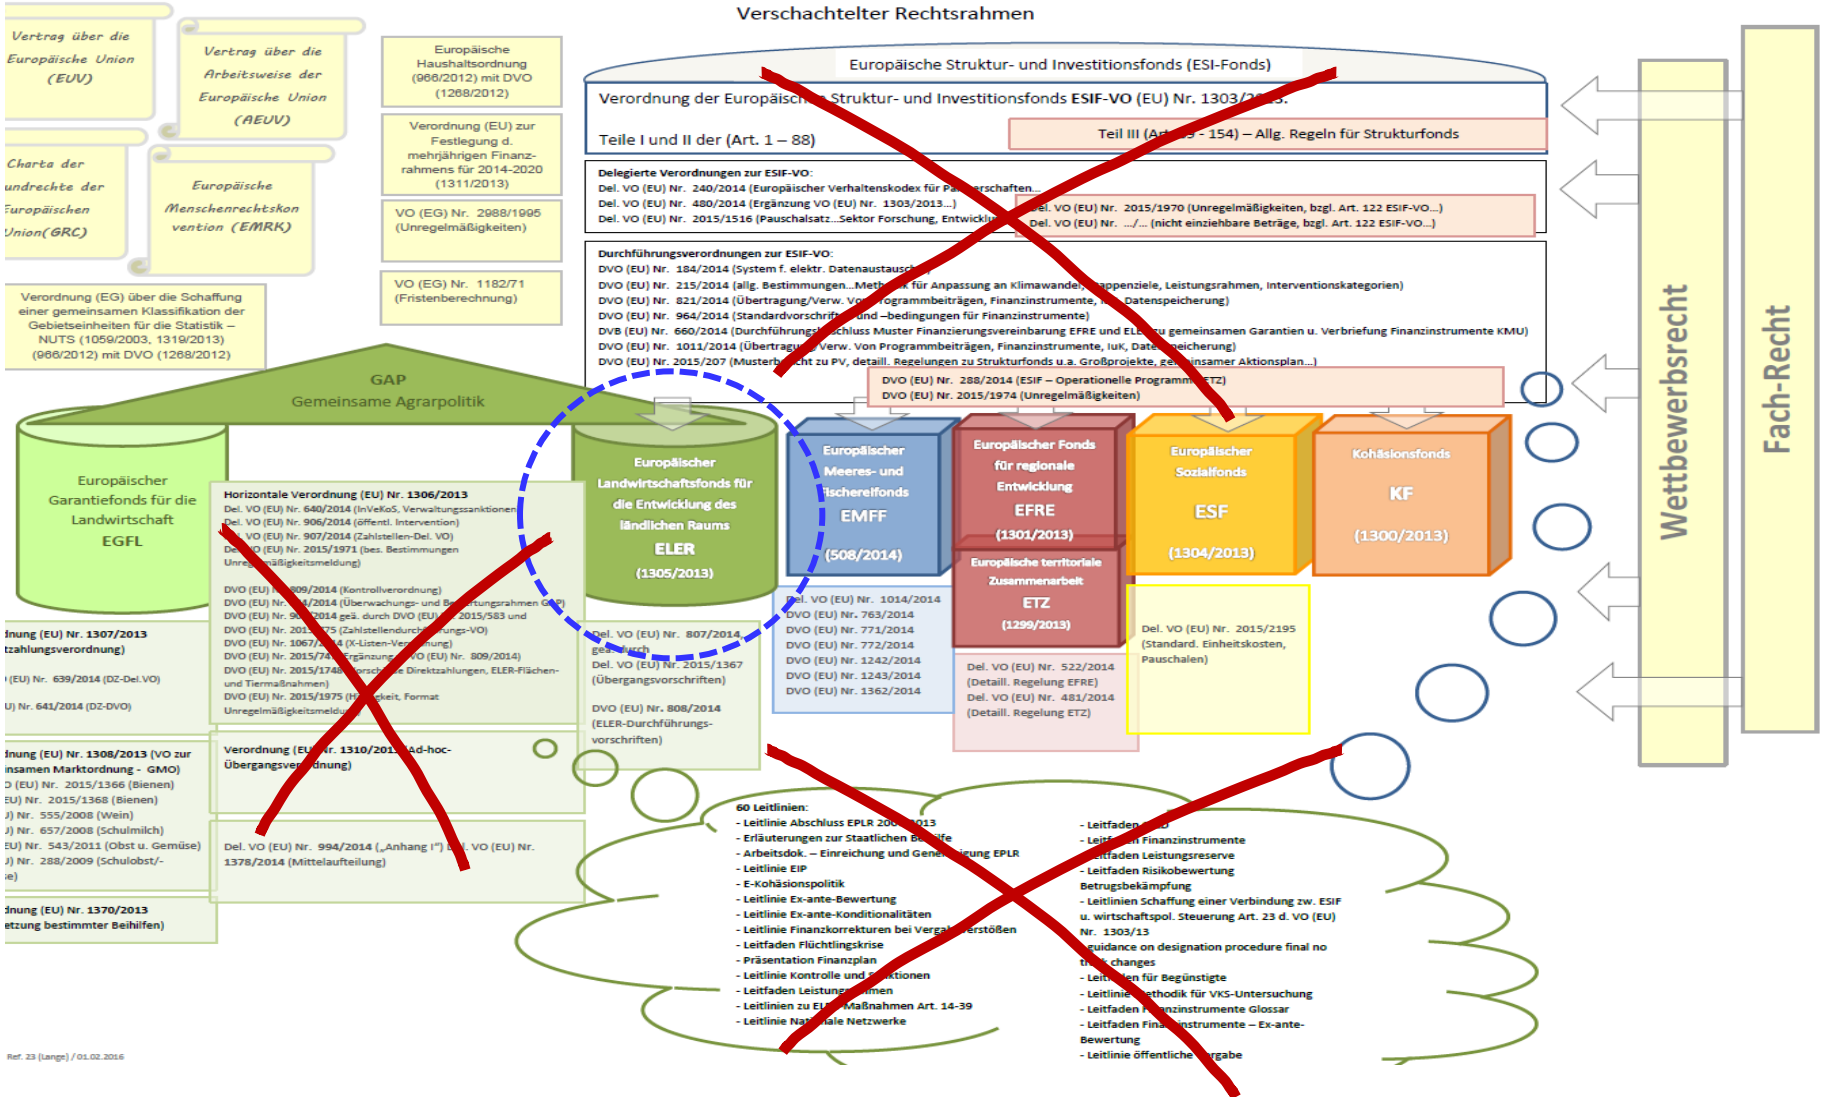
Verschachtelter Rechtsrahmen

Vertrag über die Europäische Union (EUV)

Vertrag über die Arbeitsweise der Europäische Union (AEUV)

Europäische Haushaltsordnung (966/2012) mit DVO (1268/2012)

Charta der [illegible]undrechte der Europäischen Union (GRC)

Europäische Menschenrechtskonvention (EMRK)

Verordnung (EU) zur Festlegung d. mehrjährigen Finanzrahmens für 2014-2020 (1311/2013)

VO (EG) Nr. 2988/1995 (Unregelmäßigkeiten)

VO (EG) Nr. 1182/71 (Fristenberechnung)

Verordnung (EG) über die Schaffung einer gemeinsamen Klassifikation der Gebietseinheiten für die Statistik – NUTS (1059/2003, 1319/2013) (966/2012) mit DVO (1268/2012)

Europäische Struktur- und Investitionsfonds (ESI-Fonds)

Verordnung der Europäischen Struktur- und Investitionsfonds ESIF-VO (EU) Nr. 1303/2013.

Teile I und II der (Art. 1 – 88)

Teil III (Art. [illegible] - 154) – Allg. Regeln für Strukturfonds

Delegierte Verordnungen zur ESIF-VO:
Del. VO (EU) Nr. 240/2014 (Europäischer Verhaltenskodex für Partnerschaften...
Del. VO (EU) Nr. 480/2014 (Ergänzung VO (EU) Nr. 1303/2013...)
Del. VO (EU) Nr. 2015/1516 (Pauschalsatz...Sektor Forschung, Entwicklung...
Del. VO (EU) Nr. 2015/1970 (Unregelmäßigkeiten, bzgl. Art. 122 ESIF-VO...)
Del. VO (EU) Nr. .../... (nicht einziehbare Beträge, bzgl. Art. 122 ESIF-VO...)

Durchführungsverordnungen zur ESIF-VO:
DVO (EU) Nr. 184/2014 (System f. elektr. Datenaustausch...
DVO (EU) Nr. 215/2014 (allg. Bestimmungen...Methodik für Anpassung an Klimawandel, Etappenziele, Leistungsrahmen, Interventionskategorien)
DVO (EU) Nr. 821/2014 (Übertragung/Verw. von Programmbeiträgen, Finanzinstrumente, ... Datenspeicherung)
DVO (EU) Nr. 964/2014 (Standardvorschriften und –bedingungen für Finanzinstrumente)
DVB (EU) Nr. 660/2014 (Durchführungsbeschluss Muster Finanzierungsvereinbarung EFRE und ELER zu gemeinsamen Garantien u. Verbriefung Finanzinstrumente KMU)
DVO (EU) Nr. 1011/2014 (Übertragung... Verw. Von Programmbeiträgen, Finanzinstrumente, IuK, Datenspeicherung)
DVO (EU) Nr. 2015/207 (Musterbericht zu PV, detaill. Regelungen zu Strukturfonds u.a. Großprojekte, gemeinsamer Aktionsplan...)
DVO (EU) Nr. 288/2014 (ESIF – Operationelle Programme ETZ)
DVO (EU) Nr. 2015/1974 (Unregelmäßigkeiten)

GAP
Gemeinsame Agrarpolitik

Europäischer Garantiefonds für die Landwirtschaft
EGFL

Horizontale Verordnung (EU) Nr. 1306/2013
Del. VO (EU) Nr. 640/2014 (InVeKoS, Verwaltungssanktionen...
Del. VO (EU) Nr. 906/2014 (öffentl. Intervention)
Del. VO (EU) Nr. 907/2014 (Zahlstellen-Del. VO)
Del. VO (EU) Nr. 2015/1971 (bes. Bestimmungen Unregelmäßigkeitsmeldung)
DVO (EU) Nr. 809/2014 (Kontrollverordnung)
DVO (EU) Nr. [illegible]/2014 (Überwachungs- und Bewertungsrahmen GAP)
DVO (EU) Nr. 90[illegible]2014 geä. durch DVO (EU) Nr. 2015/583 und
DVO (EU) Nr. 201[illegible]75 (Zahlstellendurchführungs-VO)
DVO (EU) Nr. 1067/2014 (X-Listen-Verordnung)
DVO (EU) Nr. 2015/74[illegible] Ergänzung VO (EU) Nr. 809/2014)
DVO (EU) Nr. 2015/174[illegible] Vorschriften Direktzahlungen, ELER-Flächen- und Tiermaßnahmen)
DVO (EU) Nr. 2015/1975 (H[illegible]keit, Format Unregelmäßigkeitsmeldung)

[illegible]dnung (EU) Nr. 1307/2013
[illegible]tzahlungsverordnung)
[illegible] (EU) Nr. 639/2014 (DZ-Del.VO)
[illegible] Nr. 641/2014 (DZ-DVO)

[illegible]dnung (EU) Nr. 1308/2013 (VO zur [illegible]insamen Marktordnung - GMO)
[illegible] (EU) Nr. 2015/1366 (Bienen)
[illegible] Nr. 2015/1368 (Bienen)
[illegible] Nr. 555/2008 (Wein)
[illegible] Nr. 657/2008 (Schulmilch)
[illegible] Nr. 543/2011 (Obst u. Gemüse)
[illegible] Nr. 288/2009 (Schulobst/-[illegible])

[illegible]dnung (EU) Nr. 1370/2013
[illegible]etzung bestimmter Beihilfen)

Verordnung (EU) Nr. 1310/2013 Ad-hoc-Übergangsverordnung)

Del. VO (EU) Nr. 994/2014 („Anhang I") Del. VO (EU) Nr. 1378/2014 (Mittelaufteilung)

Europäischer Landwirtschaftsfonds für die Entwicklung des ländlichen Raums
ELER
(1305/2013)

Del. VO (EU) Nr. 807/2014, geä. durch
Del. VO (EU) Nr. 2015/1367 (Übergangsvorschriften)
DVO (EU) Nr. 808/2014 (ELER-Durchführungsvorschriften)

Europäischer Meeres- und Fischereifonds
EMFF
(508/2014)

Del. VO (EU) Nr. 1014/2014
DVO (EU) Nr. 763/2014
DVO (EU) Nr. 771/2014
DVO (EU) Nr. 772/2014
DVO (EU) Nr. 1242/2014
DVO (EU) Nr. 1243/2014
DVO (EU) Nr. 1362/2014

Europäischer Fonds für regionale Entwicklung
EFRE
(1301/2013)

Europäische territoriale Zusammenarbeit
ETZ
(1299/2013)

Del. VO (EU) Nr. 522/2014 (Detaill. Regelung EFRE)
Del. VO (EU) Nr. 481/2014 (Detaill. Regelung ETZ)

Europäischer Sozialfonds
ESF
(1304/2013)

Del. VO (EU) Nr. 2015/2195 (Standard. Einheitskosten, Pauschalen)

Kohäsionsfonds
KF
(1300/2013)

Wettbewerbsrecht

Fach-Recht

60 Leitlinien:
- Leitlinie Abschluss EPLR 2007-2013
- Erläuterungen zur Staatlichen Beihilfe
- Arbeitsdok. – Einreichung und Genehmigung EPLR
- Leitlinie EIP
- E-Kohäsionspolitik
- Leitlinie Ex-ante-Bewertung
- Leitlinie Ex-ante-Konditionalitäten
- Leitlinie Finanzkorrekturen bei Vergabeverstößen
- Leitfaden Flüchtlingskrise
- Präsentation Finanzplan
- Leitlinie Kontrolle und Sanktionen
- Leitfaden Leistungs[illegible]men
- Leitlinien zu ELER-Maßnahmen Art. 14-39
- Leitlinie Nationale Netzwerke

- Leitfaden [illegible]
- Leit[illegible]n Finanzinstrumente
- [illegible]itfaden Leistungsreserve
- Leitfaden Risikobewertung Betrugsbekämpfung
- Leitlinien Schaffung einer Verbindung zw. ESIF u. wirtschaftspol. Steuerung Art. 23 d. VO (EU) Nr. 1303/13
- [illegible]guidance on designation procedure final no tr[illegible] changes
- Leit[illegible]en für Begünstigte
- Leitlinie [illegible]ethodik für VKS-Untersuchung
- Leitfaden Finanzinstrumente Glossar
- Leitfaden Finanzinstrumente – Ex-ante-Bewertung
- Leitlinie öffentliche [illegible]rgabe

Ref. 23 (Lange) / 01.02.2016